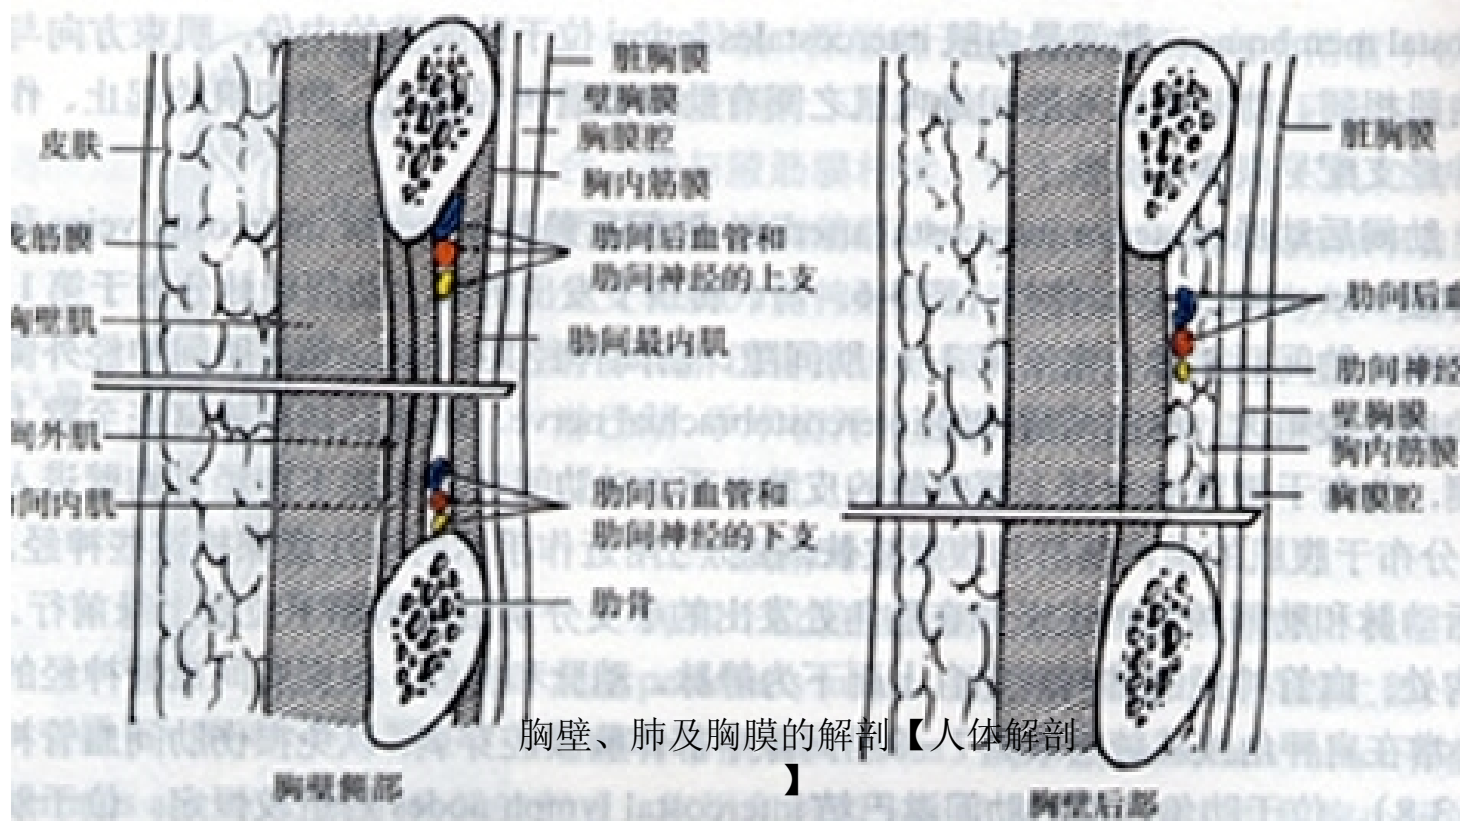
脏胸膜
壁胸膜
胸膜腔
皮肤
胸内筋膜
浅筋膜
肋间后血管和
肋间神经的上支
胸壁肌
肋间最内肌
肋间外肌
肋间内肌
肋间后血管和
肋间神经的下支
肋骨
胸壁侧部

脏胸膜
肋间后血
肋间神经
壁胸膜
胸内筋膜
胸膜腔
胸壁后部

胸壁、肺及胸膜的解剖【人体解剖】